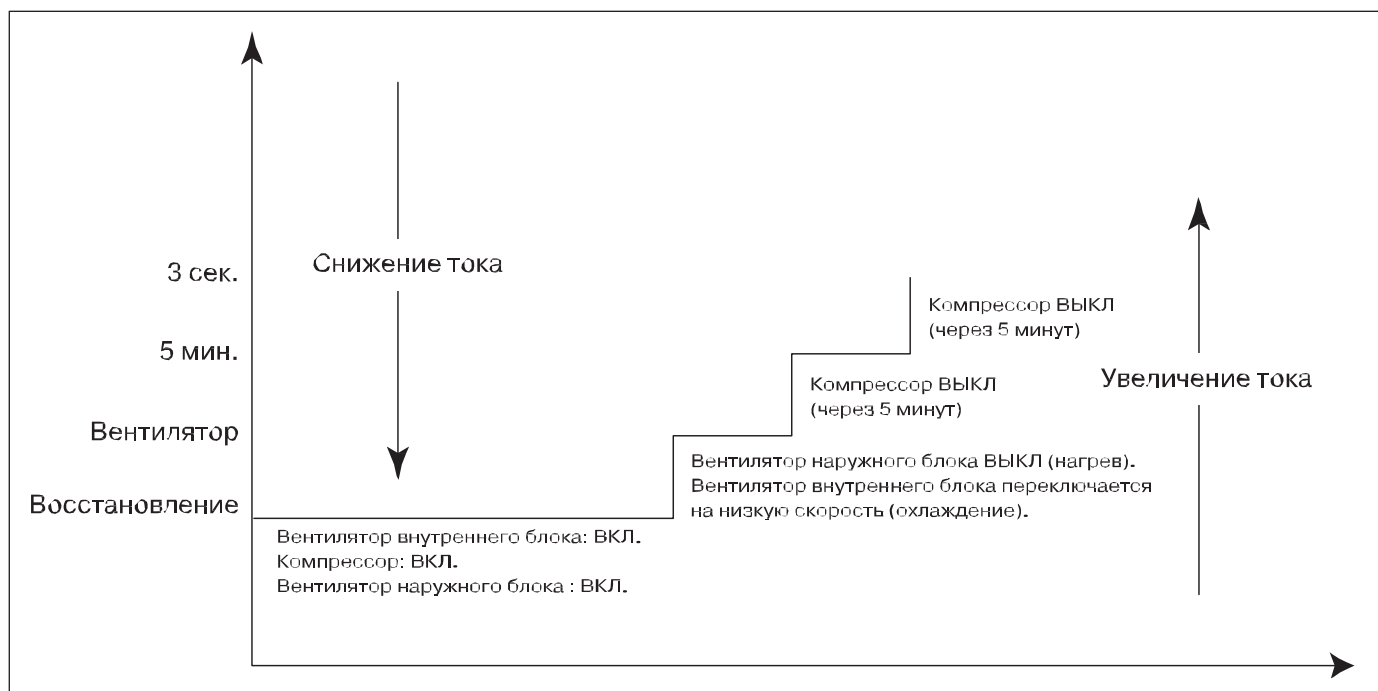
3 сек.

5 мин.

Вентилятор

Восстановление

Снижение тока

Компрессор ВЫКЛ
(через 5 минут)

Компрессор ВЫКЛ
(через 5 минут)

Увеличение тока

Вентилятор наружного блока ВЫКЛ (нагрев).
Вентилятор внутреннего блока переключается на низкую скорость (охлаждение).

Вентилятор внутреннего блока: ВКЛ.
Компрессор: ВКЛ.
Вентилятор наружного блока : ВКЛ.